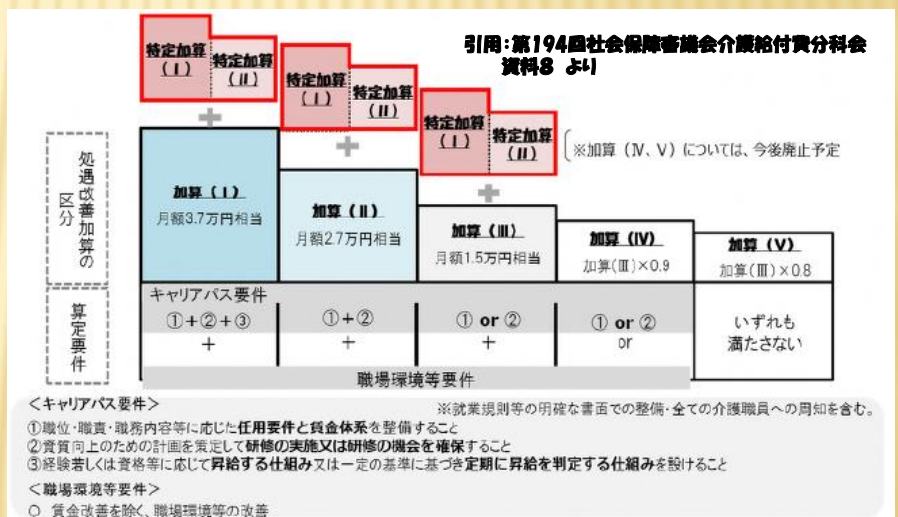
引用：第194回社会保障審議会介護給付費分科会 資料8 より

特定加算（Ⅰ） 特定加算（Ⅱ）
特定加算（Ⅰ） 特定加算（Ⅱ）
特定加算（Ⅰ） 特定加算（Ⅱ）
※加算（Ⅳ、Ⅴ）については、今後廃止予定

処遇改善加算の区分

加算（Ⅰ）
月額3.7万円相当

加算（Ⅱ）
月額2.7万円相当

加算（Ⅲ）
月額1.5万円相当

加算（Ⅳ）
加算（Ⅲ）×0.9

加算（Ⅴ）
加算（Ⅲ）×0.8

算定要件

キャリアパス要件
①＋②＋③
＋
①＋②
＋
① or ②
＋
① or ②
or
いずれも満たさない

職場環境等要件

＜キャリアパス要件＞
※就業規則等の明確な書面での整備・全ての介護職員への周知を含む。
①職位・職責・職務内容等に応じた任用要件と賃金体系を整備すること
②資質向上のための計画を策定して研修の実施又は研修の機会を確保すること
③経験若しくは資格等に応じて昇給する仕組み又は一定の基準に基づき定期に昇給を判定する仕組みを設けること

＜職場環境等要件＞
○ 賃金改善を除く、職場環境等の改善